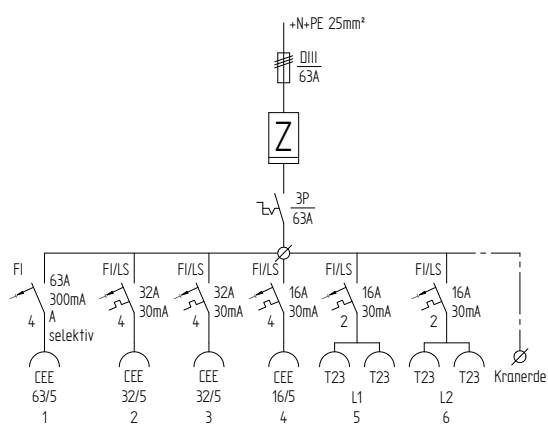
+N+PE 25mm²

DIII
63A

Z

3P
63A

FI
63A
300mA
A
selektiv
4

FI/LS
32A
30mA
4

FI/LS
32A
30mA
4

FI/LS
16A
30mA
4

FI/LS
16A
30mA
2

FI/LS
16A
30mA
2

CEE
63/5
1

CEE
32/5
2

CEE
32/5
3

CEE
16/5
4

T23 T23
L1
5

T23 T23
L2
6

Kranerde